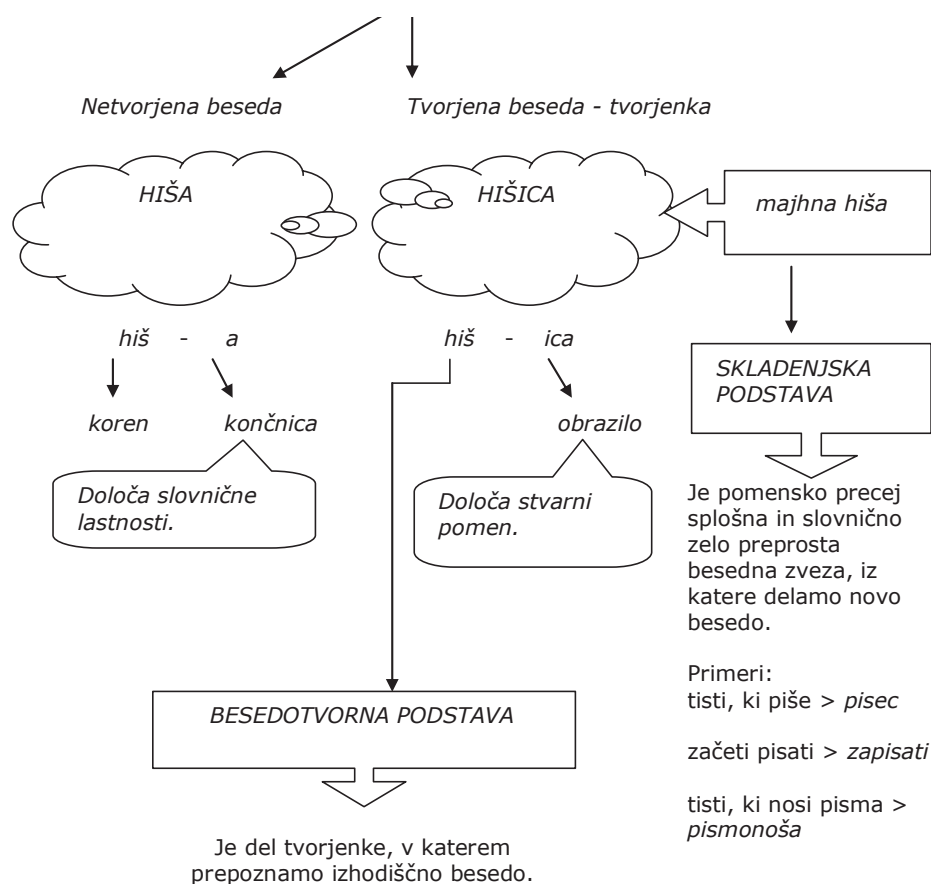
Netvorjena beseda

Tvorjena beseda - tvorjenka

HIŠA

HIŠICA

majhna hiša

hiš - a

hiš - ica

SKLADENJSKA PODSTAVA

koren

končnica

obrazilo

Določa slovnične lastnosti.

Določa stvarni pomen.

Je pomensko precej splošna in slovnično zelo preprosta besedna zveza, iz katere delamo novo besedo.

Primeri:
tisti, ki piše > *pisec*

začeti pisati > *zapisati*

tisti, ki nosi pisma > *pismonoša*

BESEDOTVORNA PODSTAVA

Je del tvorjenke, v katerem prepoznamo izhodiščno besedo.